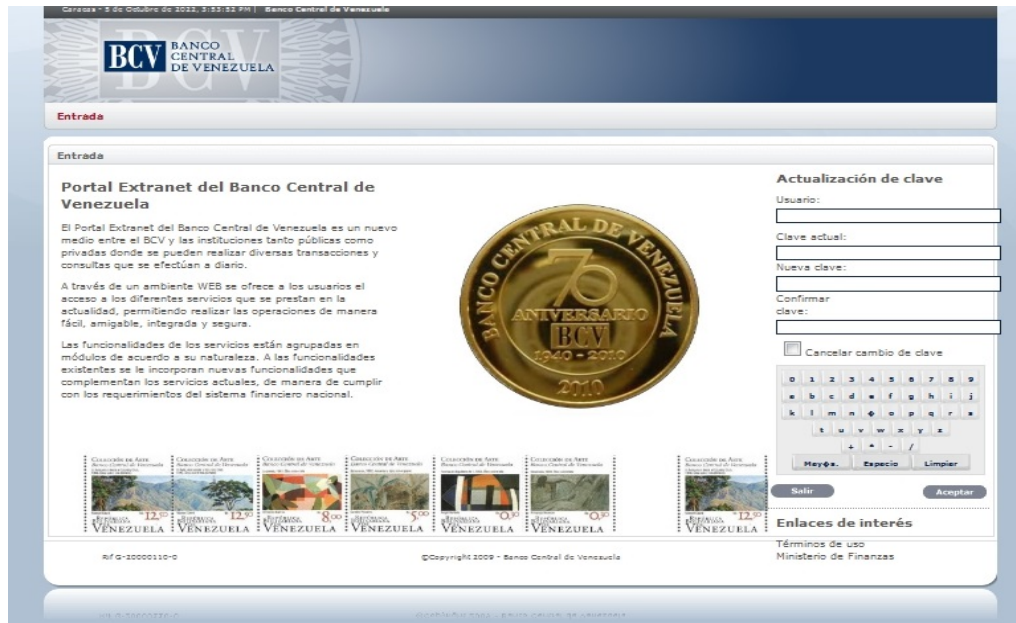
Caracas - 5 de Octubre de 2022, 3:53:52 PM | Banco Central de Venezuela

BCV BANCO CENTRAL DE VENEZUELA

Entrada

Entrada

Portal Extranet del Banco Central de Venezuela

El Portal Extranet del Banco Central de Venezuela es un nuevo medio entre el BCV y las instituciones tanto públicas como privadas donde se pueden realizar diversas transacciones y consultas que se efectúan a diario.

A través de un ambiente WEB se ofrece a los usuarios el acceso a los diferentes servicios que se prestan en la actualidad, permitiendo realizar las operaciones de manera fácil, amigable, integrada y segura.

Las funcionalidades de los servicios están agrupadas en módulos de acuerdo a su naturaleza. A las funcionalidades existentes se le incorporan nuevas funcionalidades que complementan los servicios actuales, de manera de cumplir con los requerimientos del sistema financiero nacional.

BANCO CENTRAL DE VENEZUELA
70
ANIVERSARIO
BCV
1940 - 2010
2010

Colección de Arte Banco Central de Venezuela 12,50 VENEZUELA
Colección de Arte Banco Central de Venezuela 12,50 VENEZUELA
Colección de Arte Banco Central de Venezuela 8,00 VENEZUELA
Colección de Arte Banco Central de Venezuela 5,00 VENEZUELA
Colección de Arte Banco Central de Venezuela 0,30 VENEZUELA
Colección de Arte Banco Central de Venezuela 0,30 VENEZUELA
Colección de Arte Banco Central de Venezuela 12,50 VENEZUELA

Actualización de clave
Usuario:
Clave actual:
Nueva clave:
Confirmar clave:
Cancelar cambio de clave

0 1 2 3 4 5 6 7 8 9
a b c d e f g h i j
k l m n ñ o p q r s
t u v w x y z
+ * - /
Mayús. Espacio Limpiar

Salir
Aceptar

Enlaces de interés
Términos de uso
Ministerio de Finanzas

Rif G-20000110-0
©Copyright 2009 - Banco Central de Venezuela